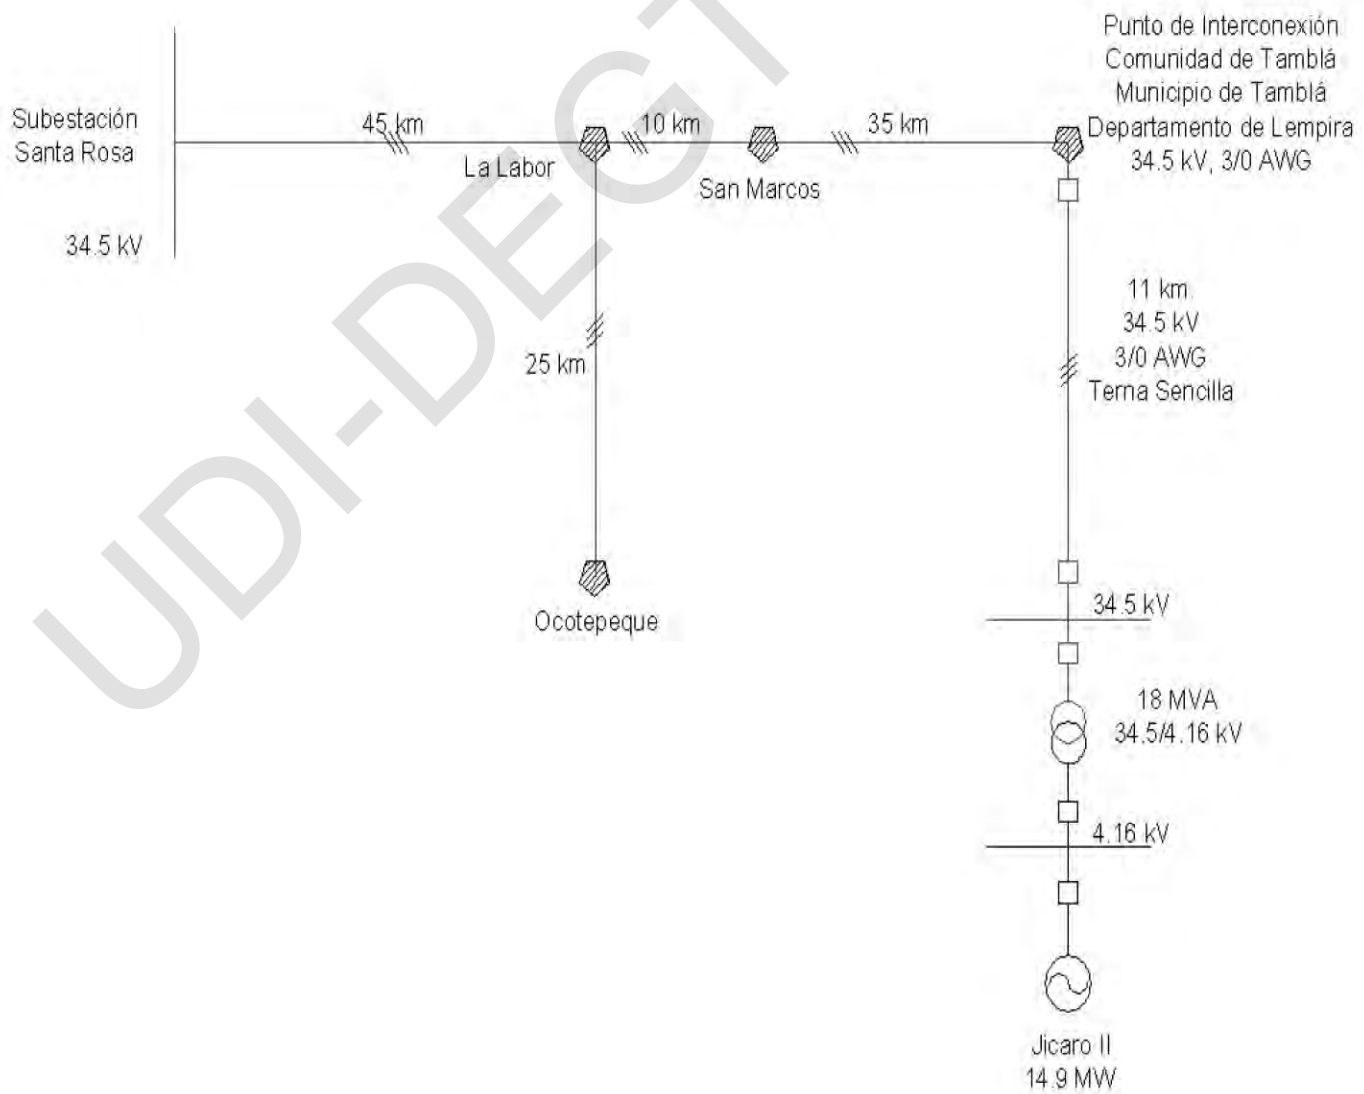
UDI-DEGT

Subestación Santa Rosa

34.5 kV

45 km

La Labor

10 km

San Marcos

35 km

Punto de Interconexión
Comunidad de Tamblá
Municipio de Tamblá
Departamento de Lempira
34.5 kV, 3/0 AWG

25 km

Ocotepeque

11 km
34.5 kV
3/0 AWG
Terna Sencilla

34.5 kV

18 MVA
34.5/4.16 kV

4.16 kV

Jicaro II
14.9 MW